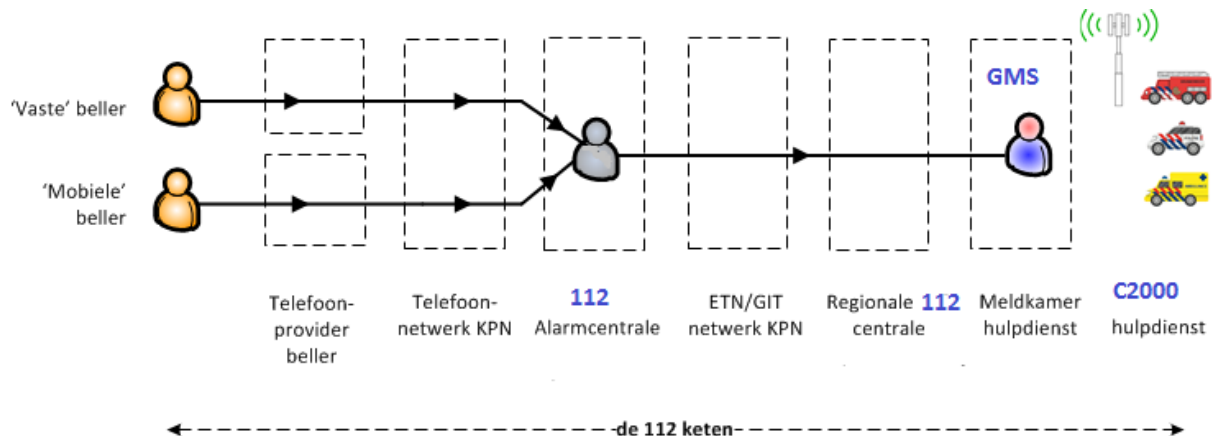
‘Vaste’ beller

‘Mobiele’ beller

GMS

Telefoonprovider beller

Telefoonnetwerk KPN

112
Alarmcentrale

ETN/GIT netwerk KPN

Regionale 112 centrale

Meldkamer hulpdienst

C2000
hulpdienst

de 112 keten